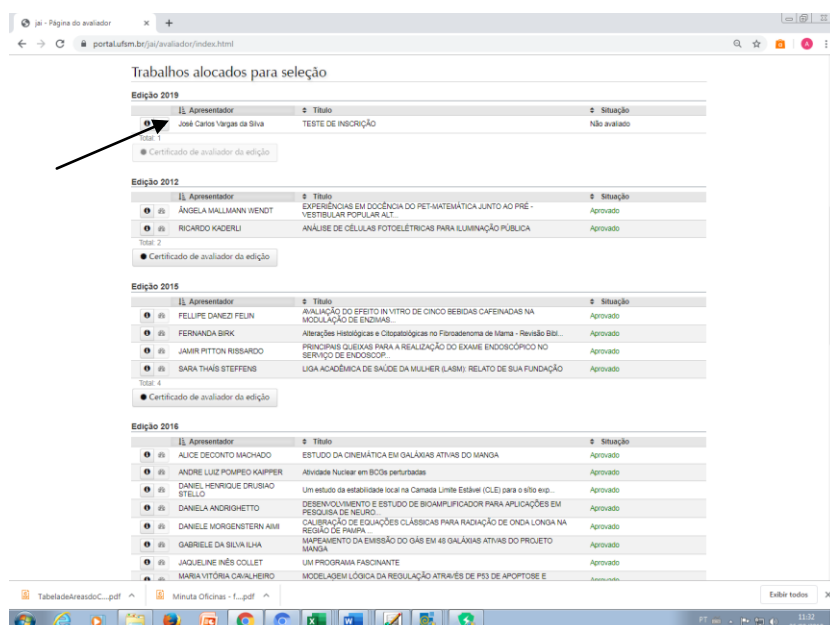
jai - Página do avaliador ×

portal.ufsm.br/jai/avaliador/index.html

Trabalhos alocados para seleção

Edição 2019

| | Apresentador | Título | Situação |
|---|---|---|---|
| | José Carlos Vargas da Silva | TESTE DE INSCRIÇÃO | Não avaliado |

Total: 1

Certificado de avaliador da edição

Edição 2012

| | Apresentador | Título | Situação |
|---|---|---|---|
| | ÂNGELA MALLMANN WENDT | EXPERIÊNCIAS EM DOCÊNCIA DO PET-MATEMÁTICA JUNTO AO PRÉ - VESTIBULAR POPULAR ALT... | Aprovado |
| | RICARDO KADERLI | ANÁLISE DE CÉLULAS FOTOELÉTRICAS PARA ILUMINAÇÃO PÚBLICA | Aprovado |

Total: 2

Certificado de avaliador da edição

Edição 2015

| | Apresentador | Título | Situação |
|---|---|---|---|
| | FELLIPE DANEZI FELIN | AVALIAÇÃO DO EFEITO IN VITRO DE CINCO BEBIDAS CAFEINADAS NA MODULAÇÃO DE ENZIMAS... | Aprovado |
| | FERNANDA BIRK | Alterações Histológicas e Citopatológicas no Fibroadenoma de Mama - Revisão Bibl... | Aprovado |
| | JAMIR PITTON RISSARDO | PRINCIPAIS QUEIXAS PARA A REALIZAÇÃO DO EXAME ENDOSCÓPICO NO SERVIÇO DE ENDOSCOP... | Aprovado |
| | SARA THAÍS STEFFENS | LIGA ACADÊMICA DE SAÚDE DA MULHER (LASM): RELATO DE SUA FUNDAÇÃO | Aprovado |

Total: 4

Certificado de avaliador da edição

Edição 2016

| | Apresentador | Título | Situação |
|---|---|---|---|
| | ALICE DECONTO MACHADO | ESTUDO DA CINEMÁTICA EM GALÁXIAS ATIVAS DO MANGA | Aprovado |
| | ANDRE LUIZ POMPEO KAIPPER | Atividade Nuclear em BCGs perturbadas | Aprovado |
| | DANIEL HENRIQUE DRUSIAO STELLO | Um estudo da estabilidade local na Camada Limite Estável (CLE) para o sítio exp... | Aprovado |
| | DANIELA ANDRIGHETTO | DESENVOLVIMENTO E ESTUDO DE BIOAMPLIFICADOR PARA APLICAÇÕES EM PESQUISA DE NEURO... | Aprovado |
| | DANIELE MORGENSTERN AIMI | CALIBRAÇÃO DE EQUAÇÕES CLÁSSICAS PARA RADIAÇÃO DE ONDA LONGA NA REGIÃO DE PAMPA ... | Aprovado |
| | GABRIELE DA SILVA ILHA | MAPEAMENTO DA EMISSÃO DO GÁS EM 46 GALÁXIAS ATIVAS DO PROJETO MANGA | Aprovado |
| | JAQUELINE INÊS COLLET | UM PROGRAMA FASCINANTE | Aprovado |
| | MARIA VITÓRIA CAVALHEIRO | MODELAGEM LÓGICA DA REGULAÇÃO ATRAVÉS DE P53 DE APOPTOSE E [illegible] | Aprovado |

TabeladeAreasdoC....pdf
Minuta Oficinas - f....pdf
Exibir todos
PT
11:32